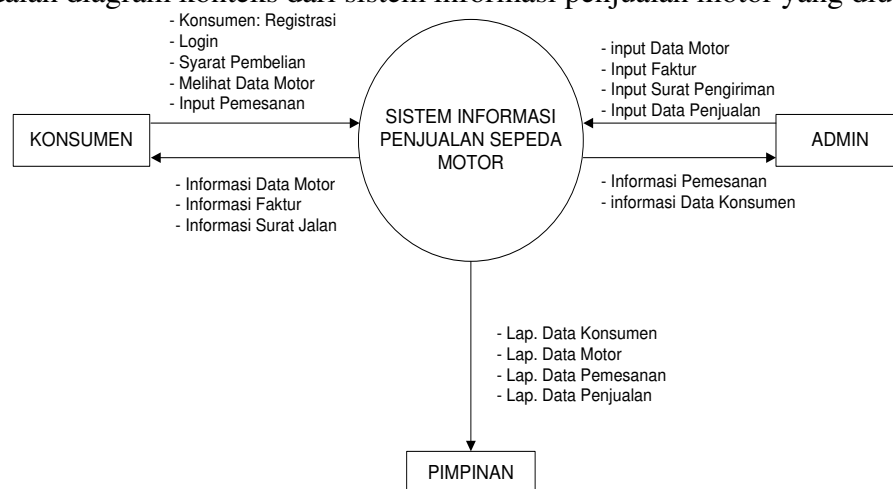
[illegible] diagram konteks dari sistem informasi penjualan motor yang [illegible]

- Konsumen: Registrasi
- Login
- Syarat Pembelian
- Melihat Data Motor
- Input Pemesanan

- input Data Motor
- Input Faktur
- Input Surat Pengiriman
- Input Data Penjualan

KONSUMEN

SISTEM INFORMASI PENJUALAN SEPEDA MOTOR

ADMIN

- Informasi Data Motor
- Informasi Faktur
- Informasi Surat Jalan

- Informasi Pemesanan
- informasi Data Konsumen

- Lap. Data Konsumen
- Lap. Data Motor
- Lap. Data Pemesanan
- Lap. Data Penjualan

PIMPINAN